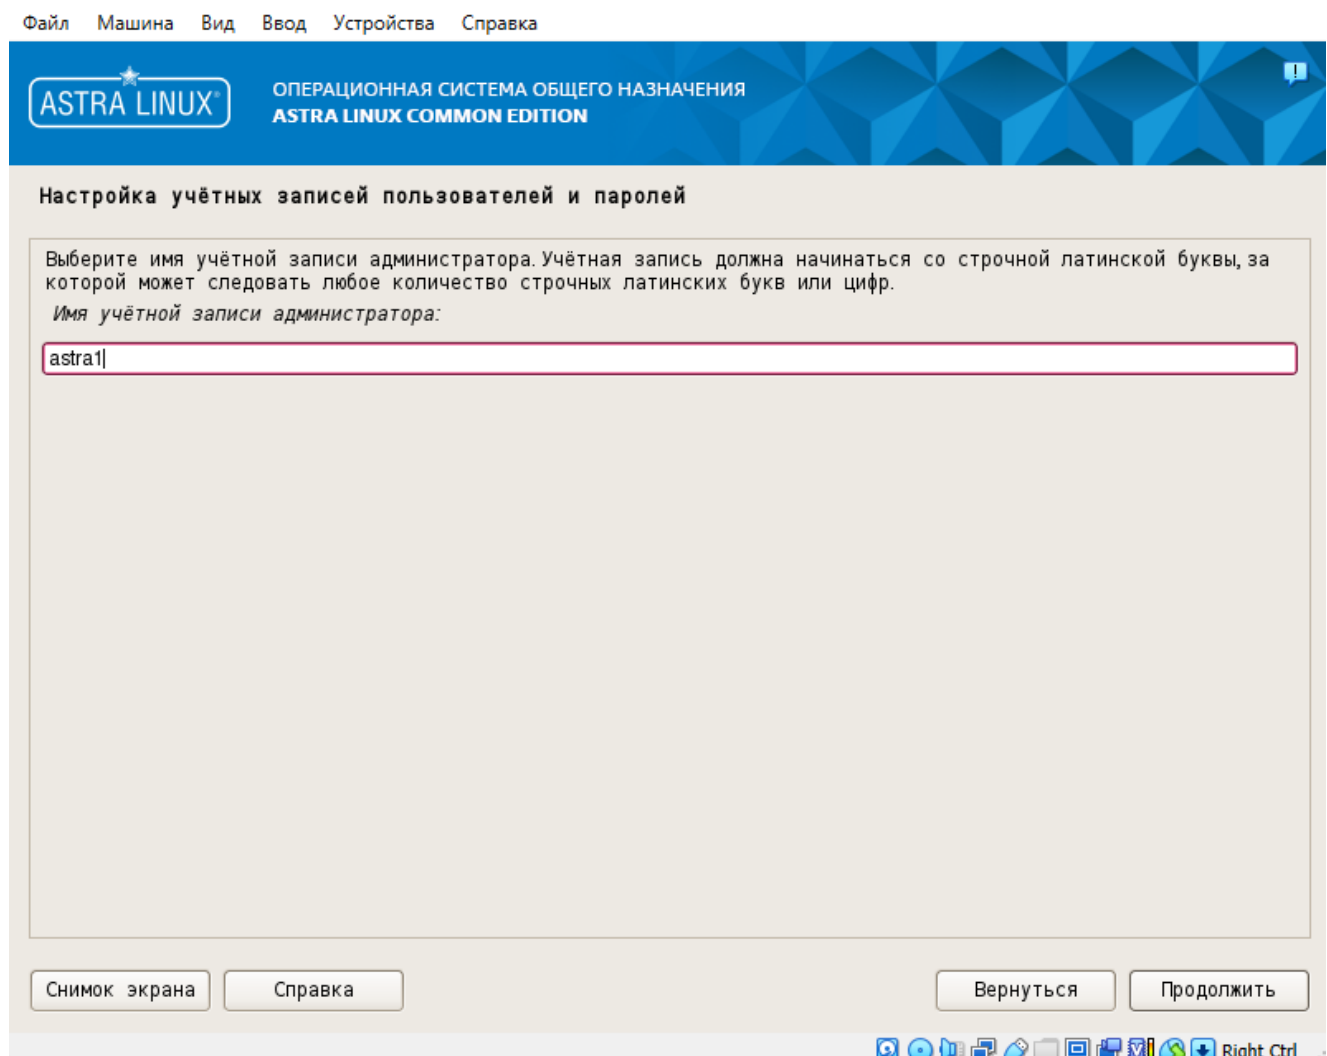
Файл Машина Вид Ввод Устройства Справка

ASTRA LINUX®

ОПЕРАЦИОННАЯ СИСТЕМА ОБЩЕГО НАЗНАЧЕНИЯ
ASTRA LINUX COMMON EDITION

Настройка учётных записей пользователей и паролей

Выберите имя учётной записи администратора. Учётная запись должна начинаться со строчной латинской буквы, за которой может следовать любое количество строчных латинских букв или цифр.

Имя учётной записи администратора:

astra1

Снимок экрана Справка Вернуться Продолжить

Right Ctrl